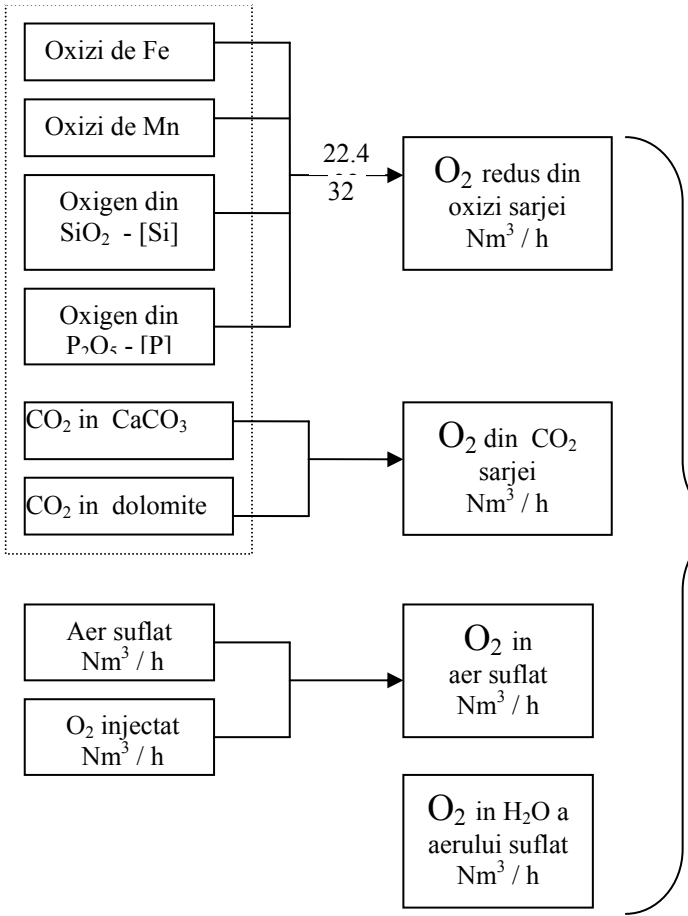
Oxizi de Fe

Oxizi de Mn

Oxigen din $SiO_2$ - [Si]

Oxigen din $P_2O_5$ - [P]

$\frac{22.4}{32}$

$O_2$ redus din oxizi sarjei $Nm^3$ / h

$CO_2$ in $CaCO_3$

$CO_2$ in dolomite

$O_2$ din $CO_2$ sarjei $Nm^3$ / h

Aer suflat $Nm^3$ / h

$O_2$ injectat $Nm^3$ / h

$O_2$ in aer suflat $Nm^3$ / h

$O_2$ in $H_2O$ a aerului suflat $Nm^3$ / h